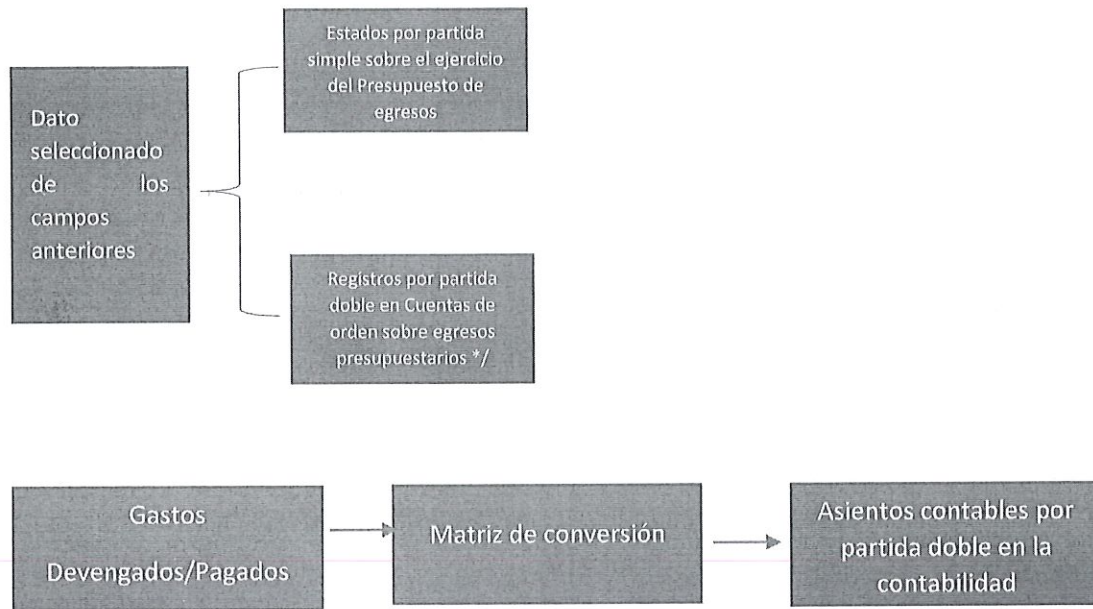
Dato seleccionado de los campos anteriores

Estados por partida simple sobre el ejercicio del Presupuesto de egresos

Registros por partida doble en Cuentas de orden sobre egresos presupuestarios */

Gastos

Devengados/Pagados

Matriz de conversión

Asientos contables por partida doble en la contabilidad